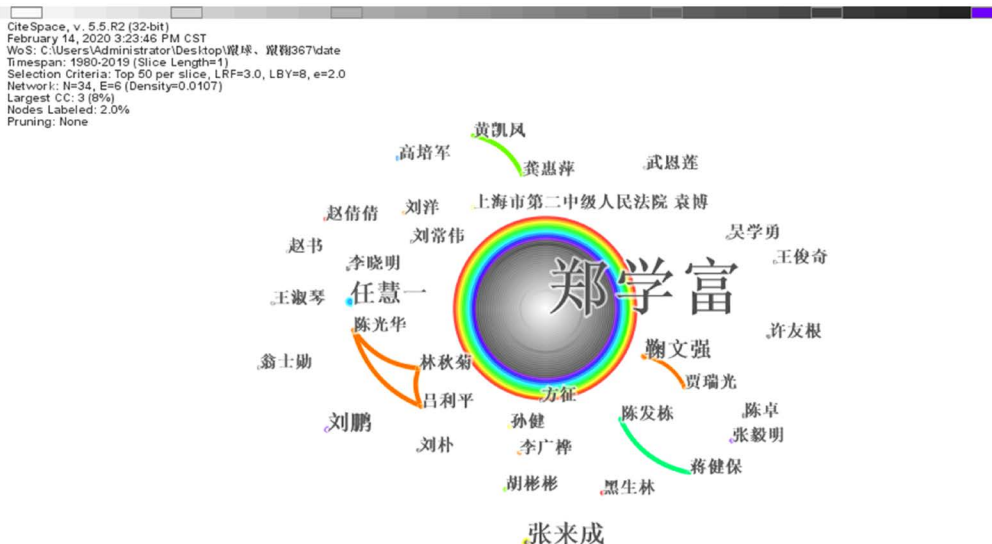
CiteSpace, v. 5.5.R2 (32-bit)
February 14, 2020 3:23:46 PM CST
WoS: C:\Users\Administrator\Desktop\蹴球、蹴鞠367\date
Timespan: 1980-2019 (Slice Length=1)
Selection Criteria: Top 50 per slice, LRF=3.0, LBY=8, e=2.0
Network: N=34, E=6 (Density=0.0107)
Largest CC: 3 (8%)
Nodes Labeled: 2.0%
Pruning: None

黄凯风
高培军
龚惠萍
武恩莲
赵倩倩
刘洋
上海市第二中级人民法院 袁博
吴学勇
赵书
刘常伟
王俊奇
李晓明
郑学富
王淑琴
任慧一
许友根
陈光华
鞠文强
翁士勋
林秋菊
贾瑞光
方征
吕利平
陈卓
陈发栋
刘鹏
孙健
张毅明
刘朴
李广桦
蒋健保
胡彬彬
黑生林
张来成